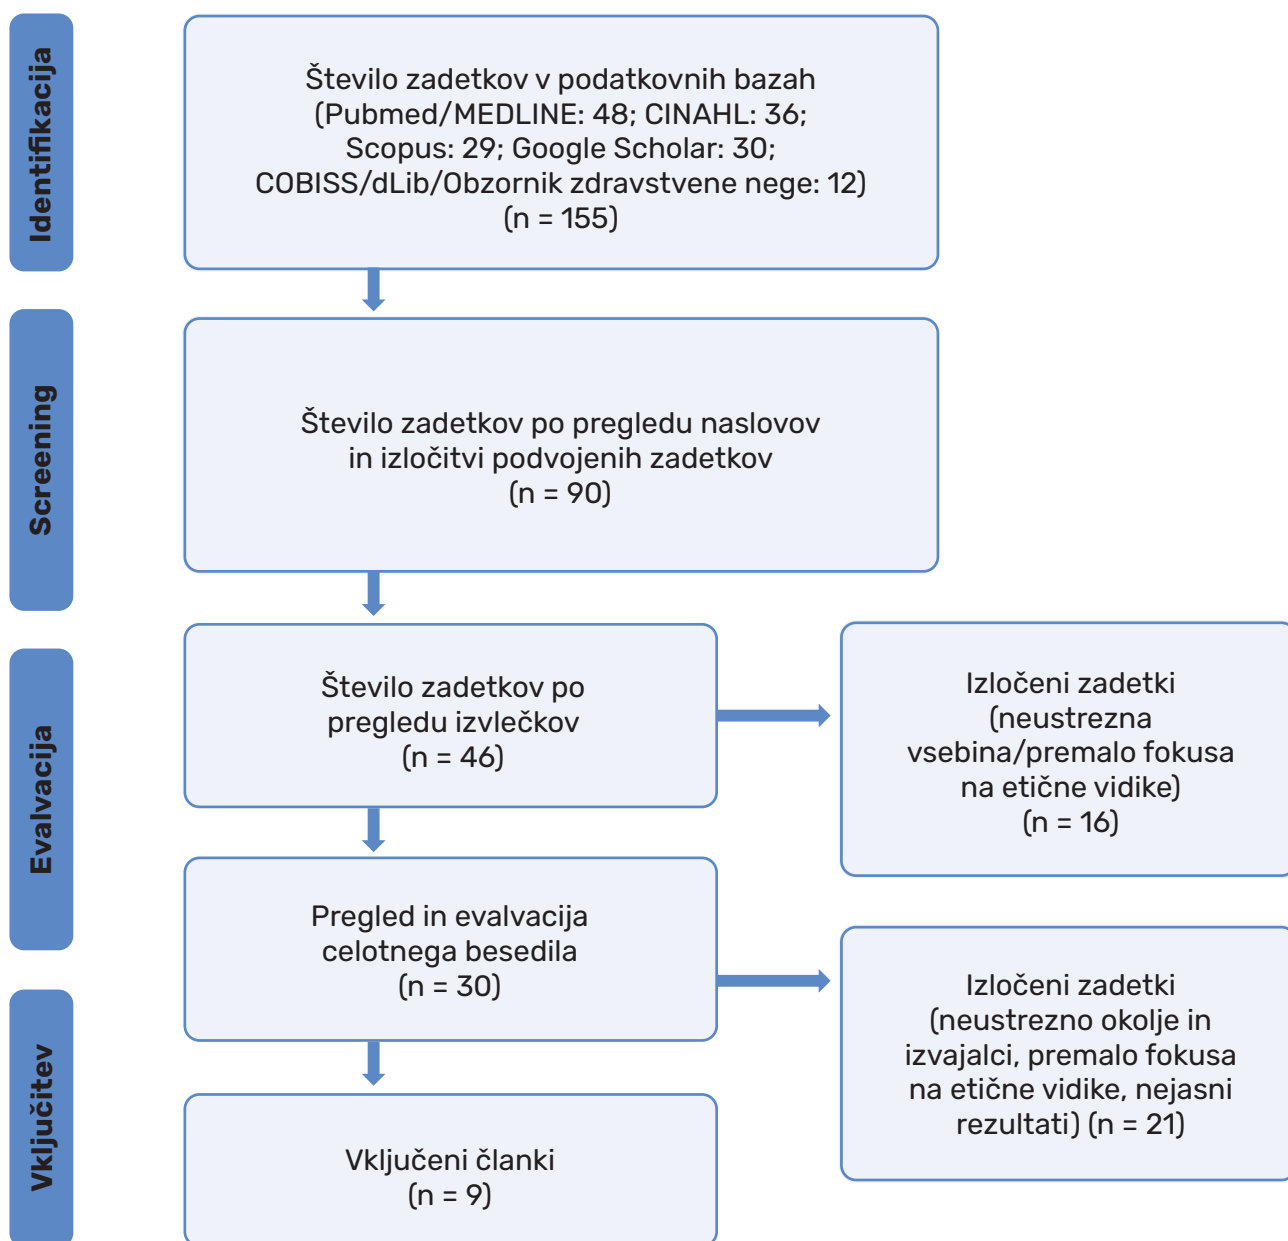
Identifikacija

Število zadetkov v podatkovnih bazah (Pubmed/MEDLINE: 48; CINAHL: 36; Scopus: 29; Google Scholar: 30; COBISS/dLib/Obzornik zdravstvene nege: 12) (n = 155)

Screening

Število zadetkov po pregledu naslovov in izločitvi podvojenih zadetkov (n = 90)

Evalvacija

Število zadetkov po pregledu izvlečkov (n = 46)

Izločeni zadetki (neustrezna vsebina/premalo fokusa na etične vidike) (n = 16)

Pregled in evalvacija celotnega besedila (n = 30)

Izločeni zadetki (neustrezno okolje in izvajalci, premalo fokusa na etične vidike, nejasni rezultati) (n = 21)

Vključitev

Vključeni članki (n = 9)